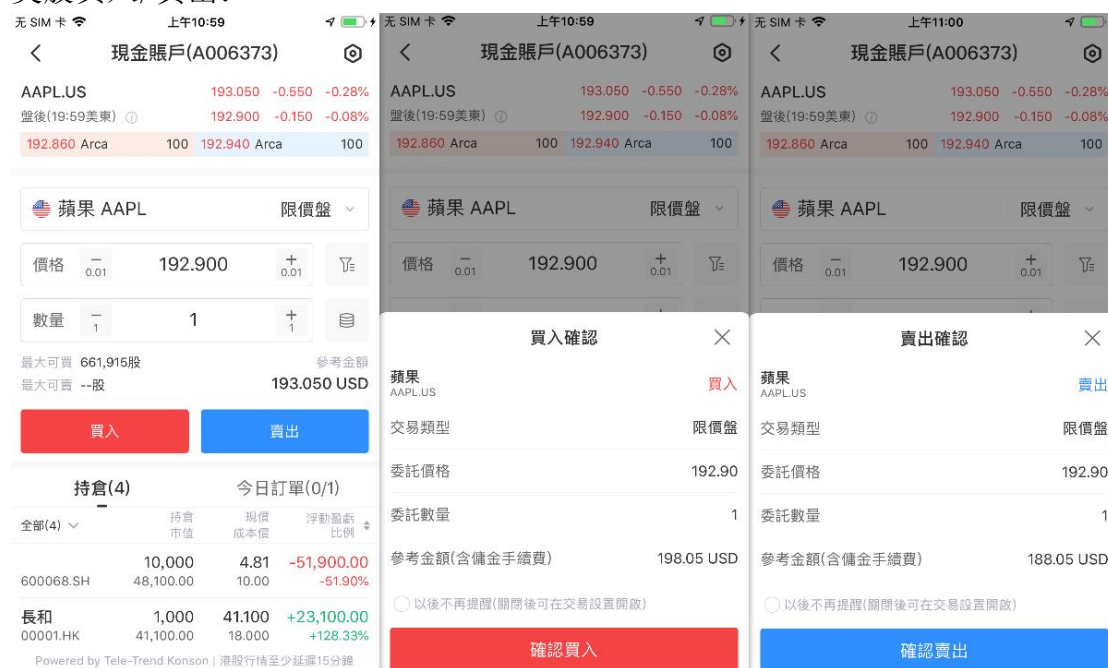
无SIM卡 上午10:59

現金賬戶(A006373)

AAPL.US 193.050 -0.550 -0.28%
盤後(19:59美東) 192.900 -0.150 -0.08%
192.860 Arca 100 192.940 Arca 100

蘋果 AAPL 限價盤

價格 − 0.01 192.900 + 0.01

數量 − 1 1 + 1

最大可買 661,915股 參考金額
最大可賣 --股 193.050 USD

買入 賣出

持倉(4) 今日訂單(0/1)

全部(4) 持倉 市值 現價 成本價 浮動盈虧 比例

| | | | |
|---|---|---|---|
| 600068.SH | 10,000 / 48,100.00 | 4.81 / 10.00 | -51,900.00 / -51.90% |
| 長和 00001.HK | 1,000 / 41,100.00 | 41.100 / 18.000 | +23,100.00 / +128.33% |

Powered by Tele-Trend Konson | 港股行情至少延遲15分鐘

无SIM卡 上午10:59

現金賬戶(A006373)

AAPL.US 193.050 -0.550 -0.28%
盤後(19:59美東) 192.900 -0.150 -0.08%
192.860 Arca 100 192.940 Arca 100

蘋果 AAPL 限價盤

價格 − 0.01 192.900 + 0.01

買入確認

蘋果 AAPL.US 買入
交易類型 限價盤
委託價格 192.90
委託數量 1
參考金額(含傭金手續費) 198.05 USD
以後不再提醒(關閉後可在交易設置開啟)
確認買入

无SIM卡 上午11:00

現金賬戶(A006373)

AAPL.US 193.050 -0.550 -0.28%
盤後(19:59美東) 192.900 -0.150 -0.08%
192.860 Arca 100 192.940 Arca 100

蘋果 AAPL 限價盤

價格 − 0.01 192.900 + 0.01

賣出確認

蘋果 AAPL.US 賣出
交易類型 限價盤
委託價格 192.90
委託數量 1
參考金額(含傭金手續費) 188.05 USD
以後不再提醒(關閉後可在交易設置開啟)
確認賣出